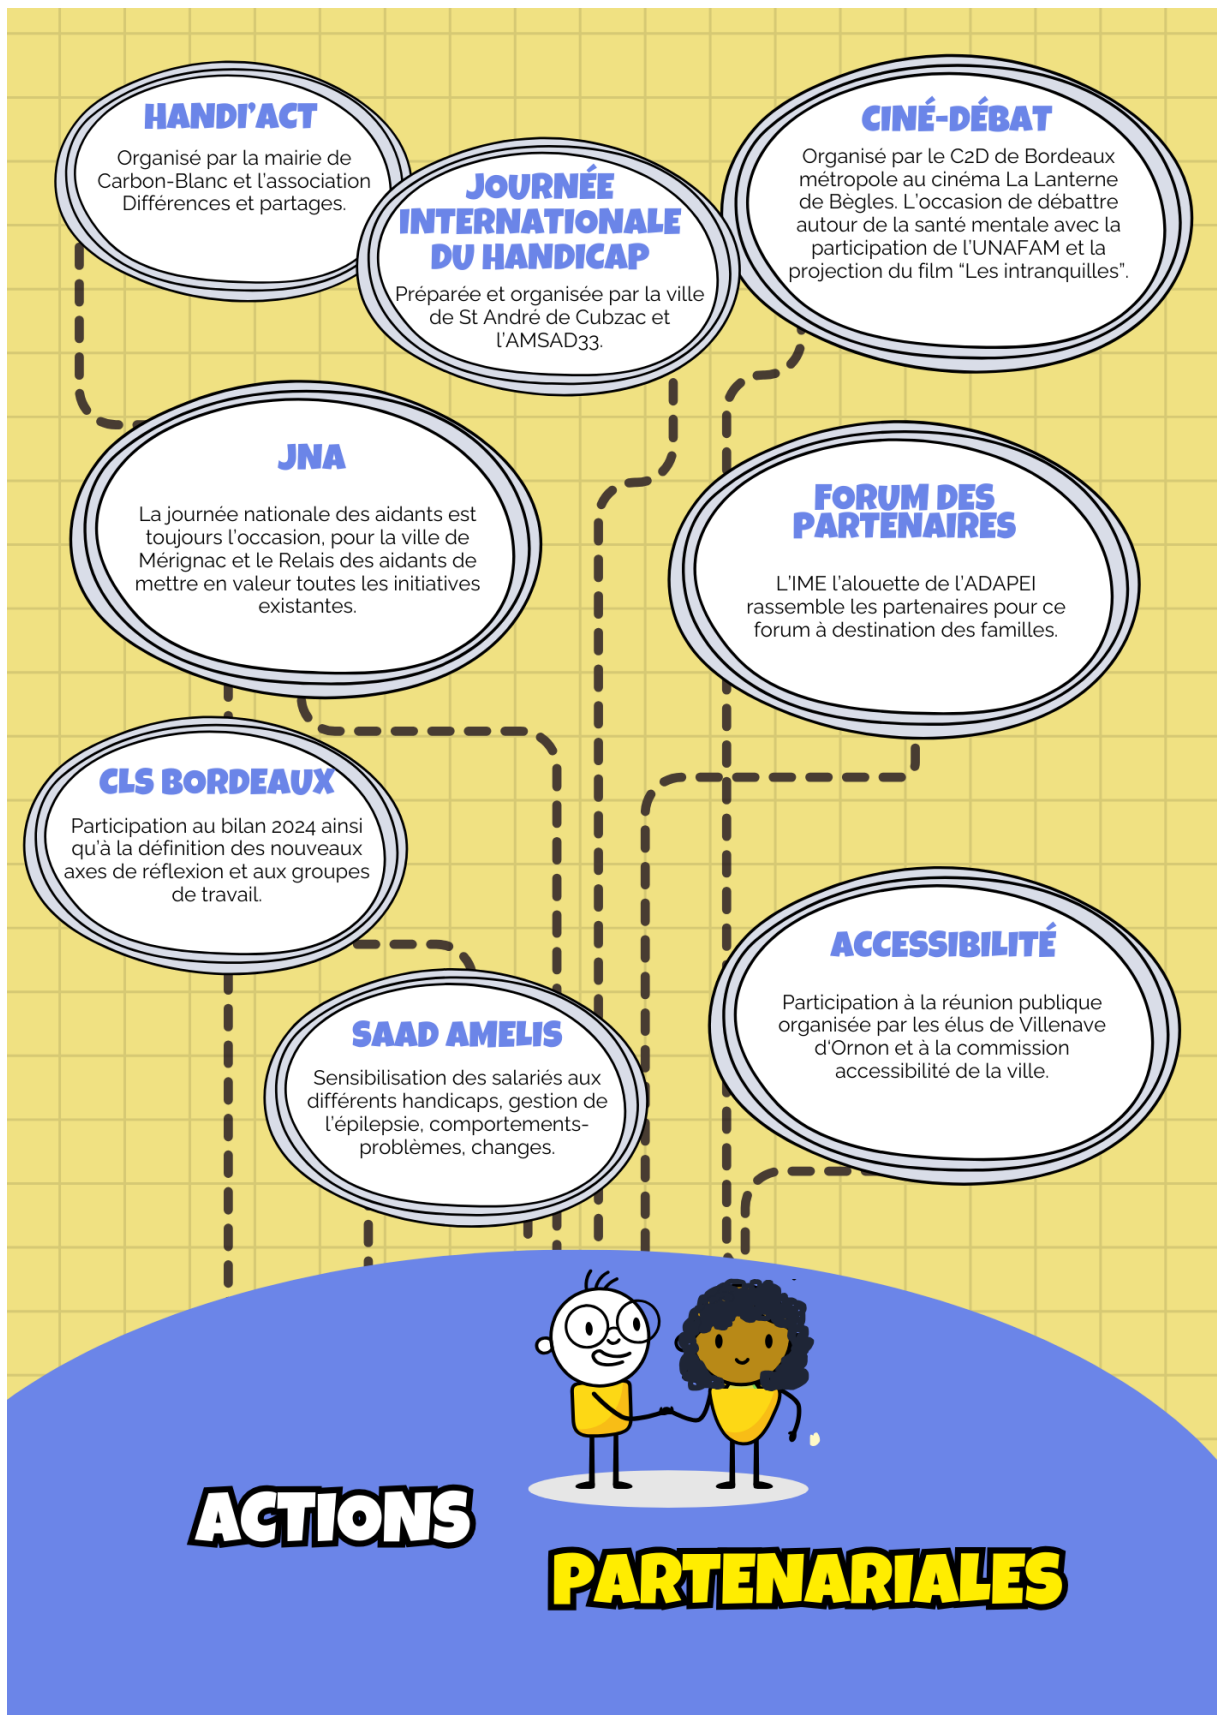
HANDI'ACT

Organisé par la mairie de Carbon-Blanc et l'association Différences et partages.

JOURNÉE INTERNATIONALE DU HANDICAP

Préparée et organisée par la ville de St André de Cubzac et l'AMSAD33.

CINÉ-DÉBAT

Organisé par le C2D de Bordeaux métropole au cinéma La Lanterne de Bègles. L'occasion de débattre autour de la santé mentale avec la participation de l'UNAFAM et la projection du film "Les intranquilles".

JNA

La journée nationale des aidants est toujours l'occasion, pour la ville de Mérignac et le Relais des aidants de mettre en valeur toutes les initiatives existantes.

FORUM DES PARTENAIRES

L'IME l'alouette de l'ADAPEI rassemble les partenaires pour ce forum à destination des familles.

CLS BORDEAUX

Participation au bilan 2024 ainsi qu'à la définition des nouveaux axes de réflexion et aux groupes de travail.

ACCESSIBILITÉ

Participation à la réunion publique organisée par les élus de Villenave d'Ornon et à la commission accessibilité de la ville.

SAAD AMELIS

Sensibilisation des salariés aux différents handicaps, gestion de l'épilepsie, comportements-problèmes, changes.

ACTIONS

PARTENARIALES